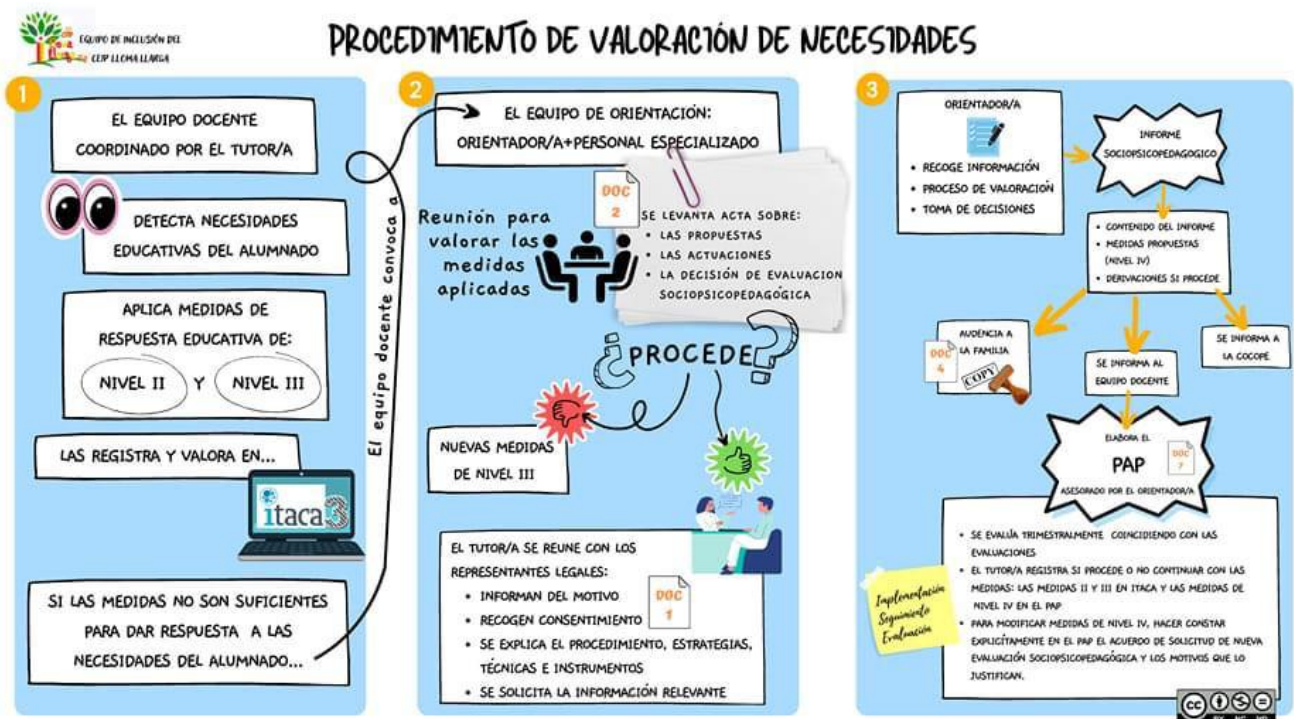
EQUIPO DE INCLUSIÓN DEL CEIP LLOMA LLARGA

PROCEDIMIENTO DE VALORACIÓN DE NECESIDADES

1

EL EQUIPO DOCENTE COORDINADO POR EL TUTOR/A

DETECTA NECESIDADES EDUCATIVAS DEL ALUMNADO

APLICA MEDIDAS DE RESPUESTA EDUCATIVA DE:

NIVEL II Y NIVEL III

LAS REGISTRA Y VALORA EN...

itaca3

SI LAS MEDIDAS NO SON SUFICIENTES PARA DAR RESPUESTA A LAS NECESIDADES DEL ALUMNADO...

El equipo docente convoca a

2

EL EQUIPO DE ORIENTACIÓN: ORIENTADOR/A+PERSONAL ESPECIALIZADO

Reunión para valorar las medidas aplicadas

DOC 2

SE LEVANTA ACTA SOBRE:
• LAS PROPUESTAS
• LAS ACTUACIONES
• LA DECISIÓN DE EVALUACION SOCIOPSICOPEDAGÓGICA

¿PROCEDE?

NUEVAS MEDIDAS DE NIVEL III

EL TUTOR/A SE REUNE CON LOS REPRESENTANTES LEGALES:
• INFORMAN DEL MOTIVO
• RECOGEN CONSENTIMIENTO
• SE EXPLICA EL PROCEDIMIENTO, ESTRATEGIAS, TÉCNICAS E INSTRUMENTOS
• SE SOLICITA LA INFORMACIÓN RELEVANTE

DOC 1

3

ORIENTADOR/A
• RECOGE INFORMACIÓN
• PROCESO DE VALORACIÓN
• TOMA DE DECISIONES

INFORME SOCIOPSICOPEDAGOGICO

• CONTENIDO DEL INFORME
• MEDIDAS PROPUESTAS (NIVEL IV)
• DERIVACIONES SI PROCEDE

AUDIENCIA A LA FAMILIA

DOC 4

COPY

SE INFORMA AL EQUIPO DOCENTE

SE INFORMA A LA COCOPE

ELABORA EL PAP

DOC 7

ASESORADO POR EL ORIENTADOR/A

• SE EVALÚA TRIMESTRALMENTE COINCIDIENDO CON LAS EVALUACIONES
• EL TUTOR/A REGISTRA SI PROCEDE O NO CONTINUAR CON LAS MEDIDAS: LAS MEDIDAS II Y III EN ITACA Y LAS MEDIDAS DE NIVEL IV EN EL PAP
• PARA MODIFICAR MEDIDAS DE NIVEL IV, HACER CONSTAR EXPLÍCITAMENTE EN EL PAP EL ACUERDO DE SOLICITUD DE NUEVA EVALUACIÓN SOCIOPSICOPEDAGÓGICA Y LOS MOTIVOS QUE LO JUSTIFICAN.

Implementación Seguimiento Evaluación

cc BY NC ND